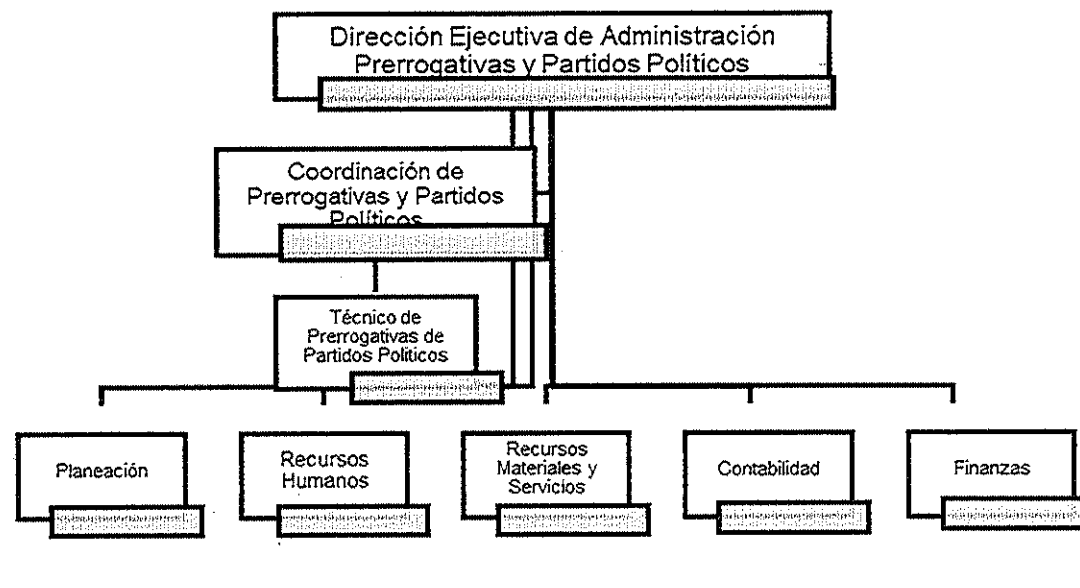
Dirección Ejecutiva de Administración Prerrogativas y Partidos Políticos

Coordinación de Prerrogativas y Partidos Políticos

Técnico de Prerrogativas de Partidos Políticos

Planeación

Recursos Humanos

Recursos Materiales y Servicios

Contabilidad

Finanzas